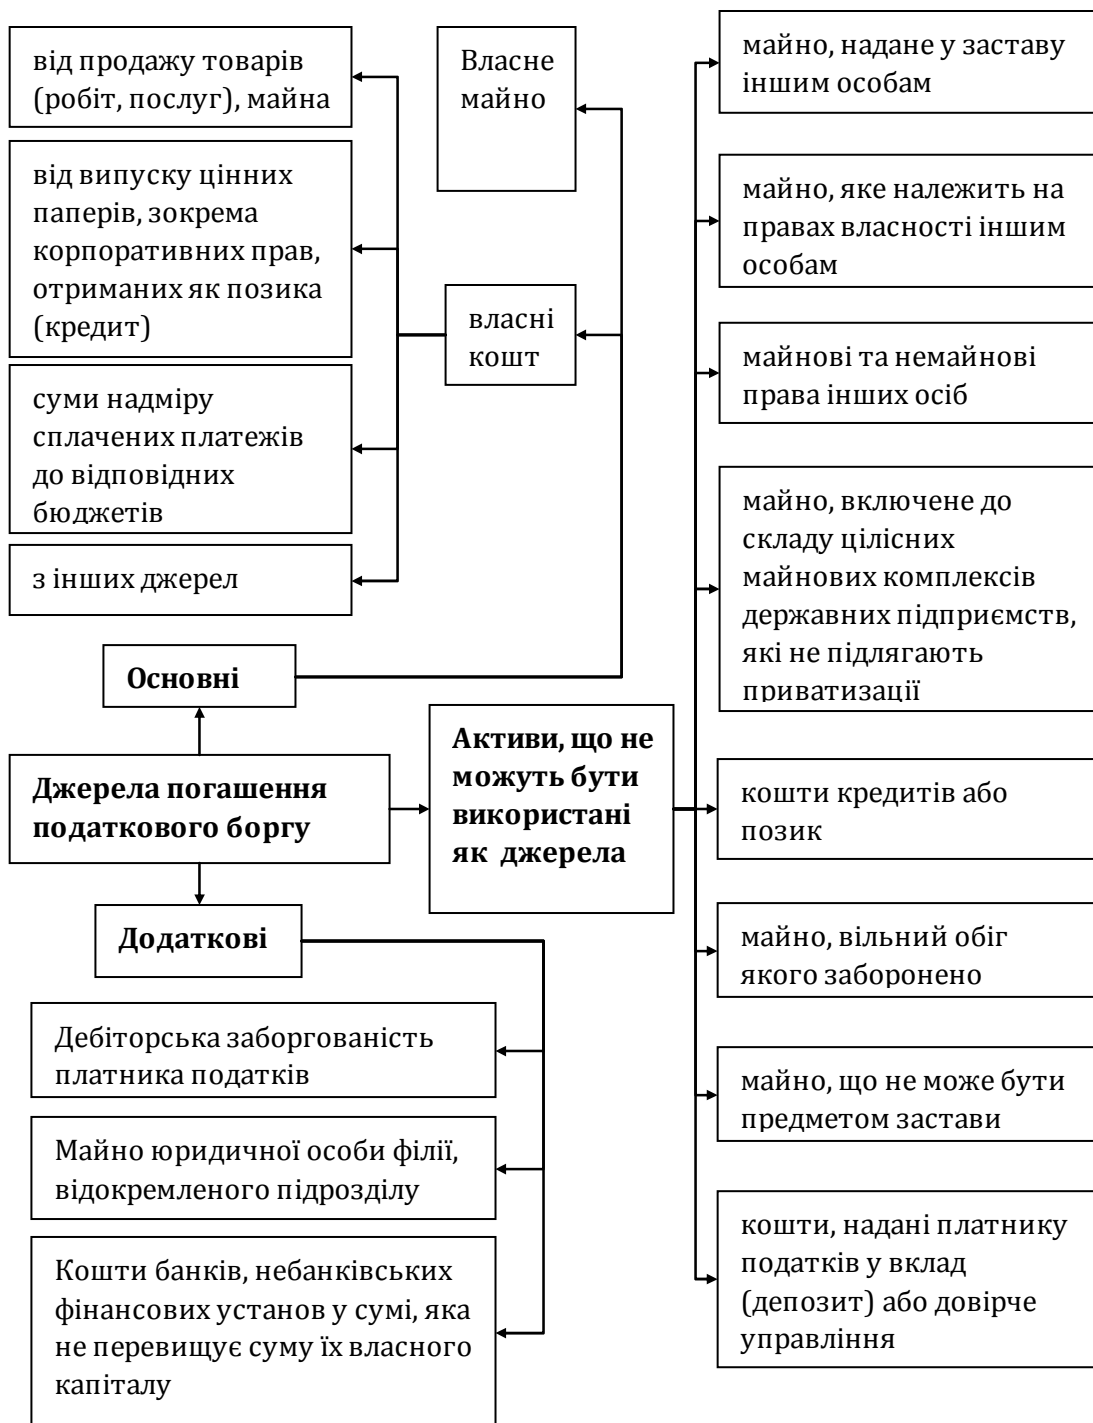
від продажу товарів (робіт, послуг), майна

від випуску цінних паперів, зокрема корпоративних прав, отриманих як позика (кредит)

суми надміру сплачених платежів до відповідних бюджетів

з інших джерел

Власне майно

власні кошт

Основні

Джерела погашення податкового боргу

Додаткові

Дебіторська заборгованість платника податків

Майно юридичної особи філії, відокремленого підрозділу

Кошти банків, небанківських фінансових установ у сумі, яка не перевищує суму їх власного капіталу

Активи, що не можуть бути використані як джерела

майно, надане у заставу іншим особам

майно, яке належить на правах власності іншим особам

майнові та немайнові права інших осіб

майно, включене до складу цілісних майнових комплексів державних підприємств, які не підлягають приватизації

кошти кредитів або позик

майно, вільний обіг якого заборонено

майно, що не може бути предметом застави

кошти, надані платнику податків у вклад (депозит) або довірче управління